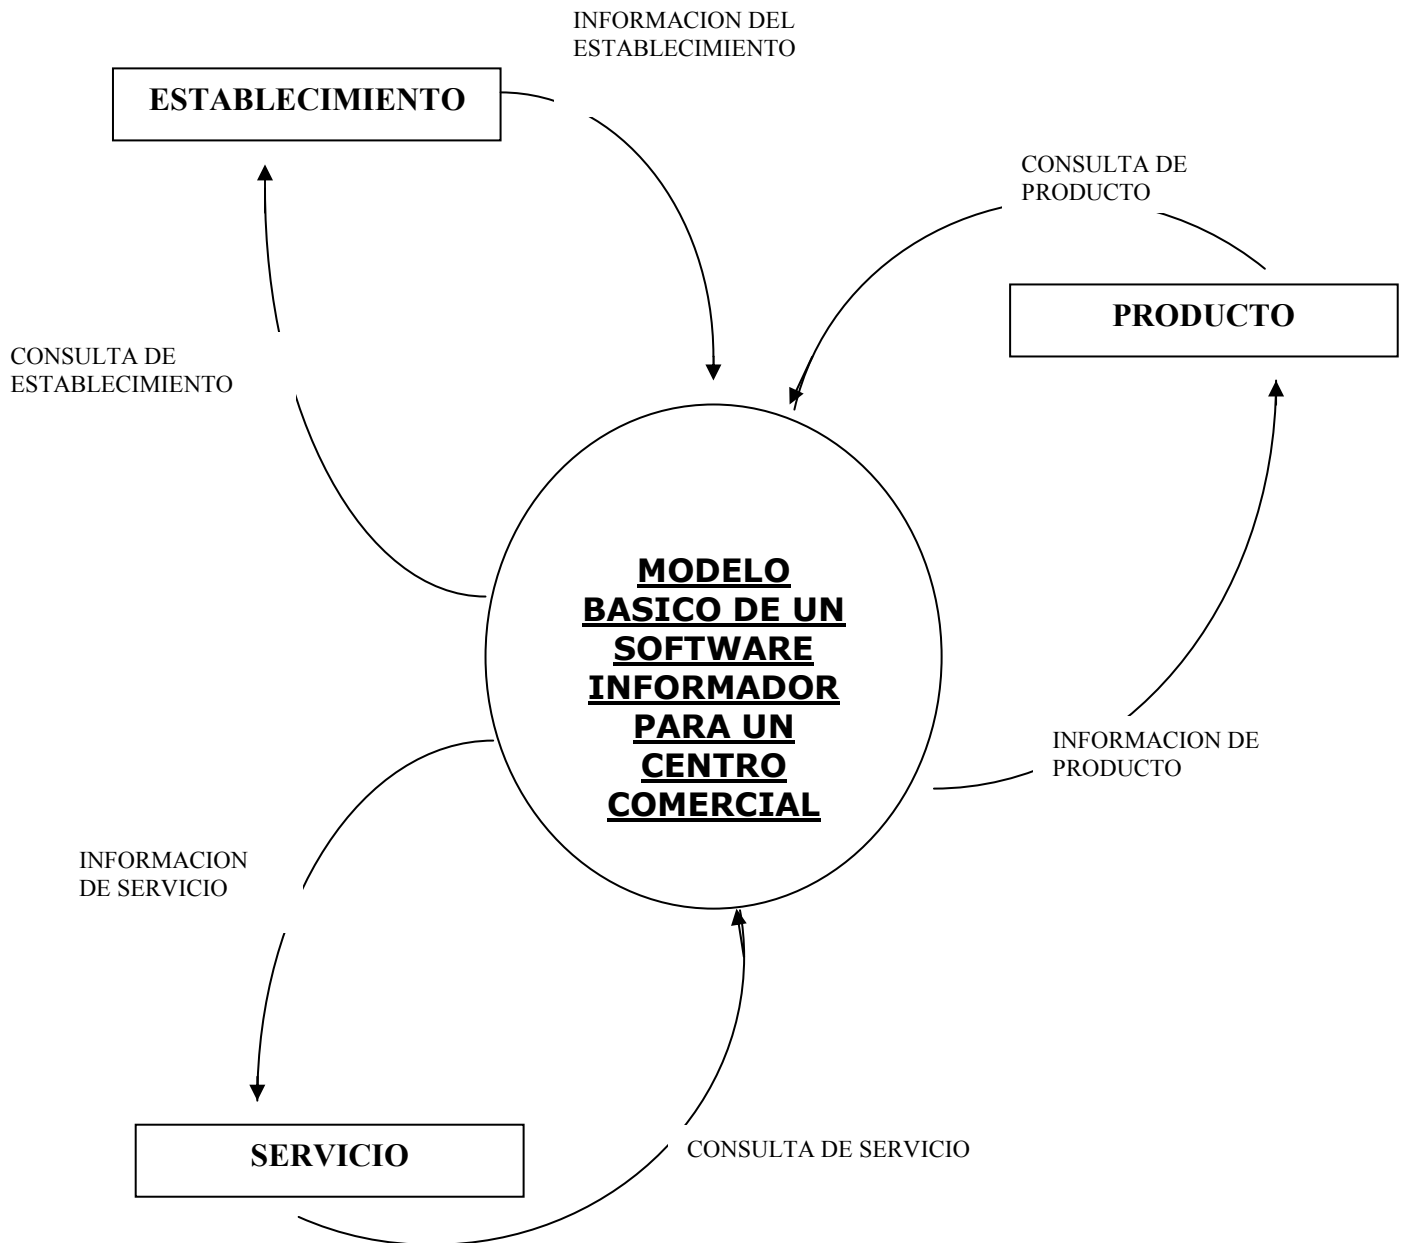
INFORMACION DEL ESTABLECIMIENTO

ESTABLECIMIENTO

CONSULTA DE PRODUCTO

PRODUCTO

CONSULTA DE ESTABLECIMIENTO

MODELO BASICO DE UN SOFTWARE INFORMADOR PARA UN CENTRO COMERCIAL

INFORMACION DE PRODUCTO

INFORMACION DE SERVICIO

SERVICIO

CONSULTA DE SERVICIO